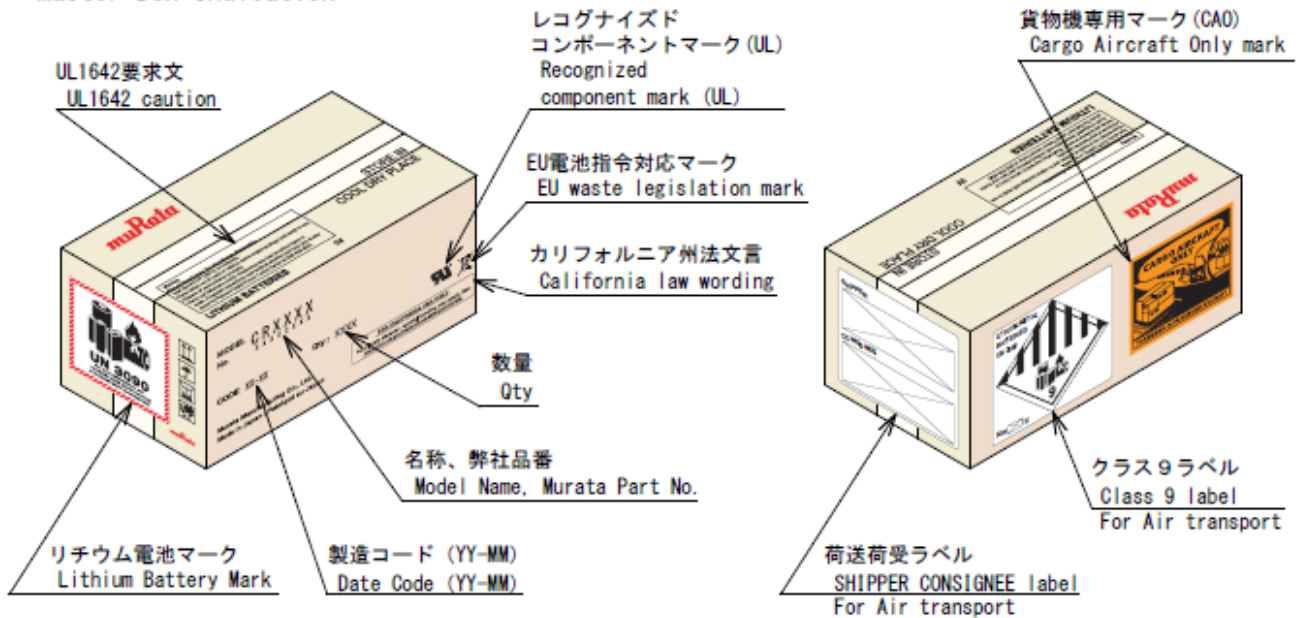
UL1642要求文
UL1642 caution

レコグナイズド
コンポーネントマーク(UL)
Recognized
component mark (UL)

EU電池指令対応マーク
EU waste legislation mark

カリフォルニア州法文言
California law wording

数量
Qty

名称、弊社品番
Model Name, Murata Part No.

リチウム電池マーク
Lithium Battery Mark

製造コード (YY-MM)
Date Code (YY-MM)

muRata

UN 3090

CRXXXX

貨物機専用マーク(CAO)
Cargo Aircraft Only mark

muRata

クラス９ラベル
Class 9 label
For Air transport

荷送荷受ラベル
SHIPPER CONSIGNEE label
For Air transport